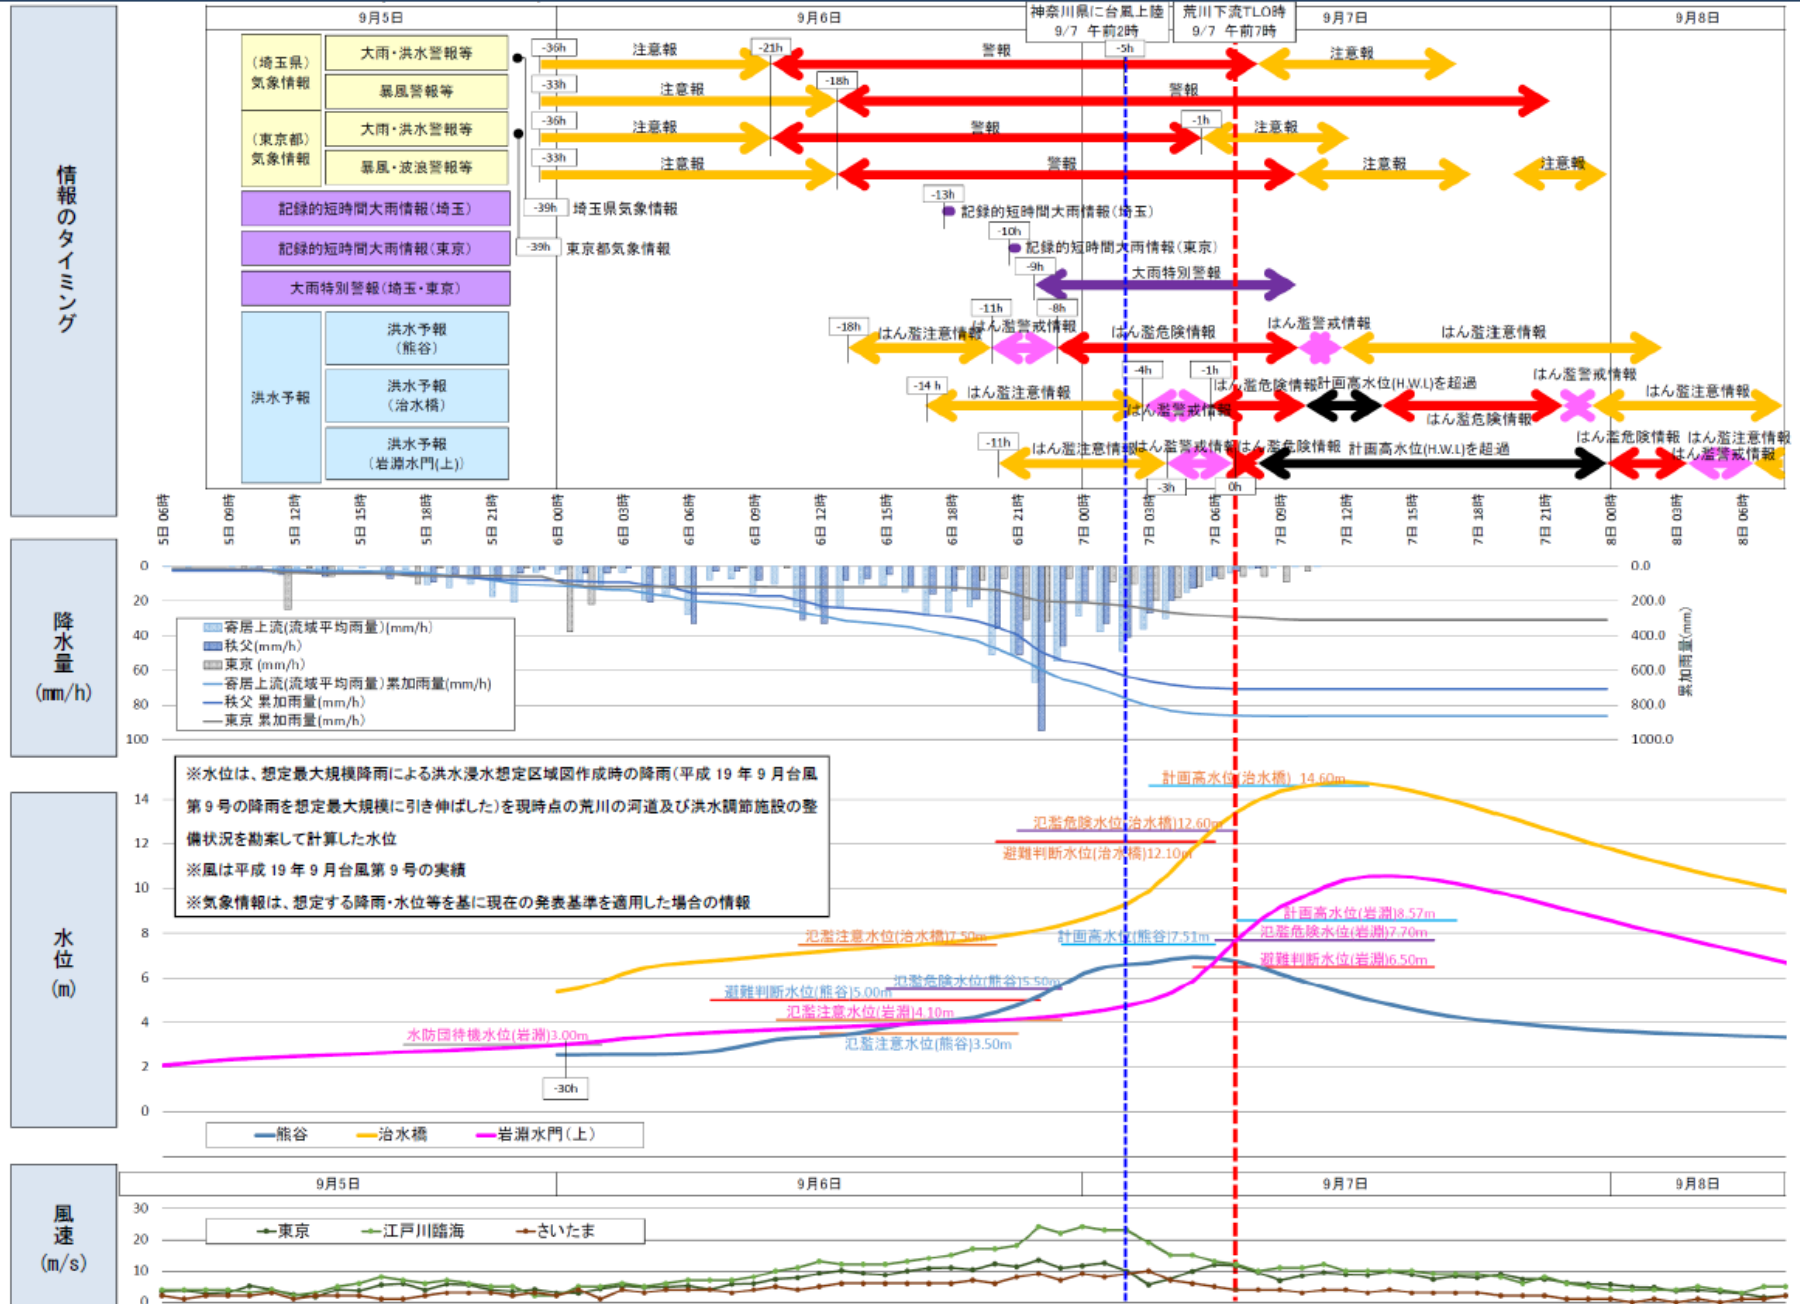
情報のタイミング

9月5日 9月6日 9月7日 9月8日

神奈川県に台風上陸 9/7 午前2時

荒川下流TL0時 9/7 午前7時

（埼玉県）気象情報

大雨・洪水警報等

暴風警報等

（東京都）気象情報

大雨・洪水警報等

暴風・波浪警報等

記録的短時間大雨情報（埼玉）

記録的短時間大雨情報（東京）

大雨特別警報（埼玉・東京）

洪水予報

洪水予報（熊谷）

洪水予報（治水橋）

洪水予報（岩淵水門(上)）

-36h 注意報 -21h 警報 -5h 注意報

-33h 注意報 -18h 警報

-36h 注意報 警報 -1h 注意報

-33h 注意報 警報 注意報 注意報

-39h 埼玉県気象情報

-39h 東京都気象情報

-13h 記録的短時間大雨情報（埼玉）

-10h 記録的短時間大雨情報（東京）

-9h 大雨特別警報

-18h はん濫注意情報 -11h はん濫警戒情報 -8h はん濫危険情報 はん濫警戒情報 はん濫注意情報

-14 h はん濫注意情報 -4h はん濫警戒情報 -1h はん濫危険情報 計画高水位(H.W.L)を超過 はん濫危険情報 はん濫警戒情報 はん濫注意情報

-11h はん濫注意情報 はん濫警戒情報 はん濫危険情報 計画高水位(H.W.L)を超過 はん濫危険情報 はん濫注意情報 はん濫警戒情報

-3h 0h

5日 06時 5日 09時 5日 12時 5日 15時 5日 18時 5日 21時 6日 00時 6日 03時 6日 06時 6日 09時 6日 12時 6日 15時 6日 18時 6日 21時 7日 00時 7日 03時 7日 06時 7日 09時 7日 12時 7日 15時 7日 18時 7日 21時 8日 00時 8日 03時 8日 06時

降水量 (mm/h)

0 20 40 60 80 100

0.0 200.0 400.0 600.0 800.0 1000.0

累加雨量(mm)

寄居上流(流域平均雨量)(mm/h)
秩父(mm/h)
東京 (mm/h)
寄居上流(流域平均雨量)累加雨量(mm/h)
秩父 累加雨量(mm/h)
東京 累加雨量(mm/h)

水位 (m)

※水位は、想定最大規模降雨による洪水浸水想定区域図作成時の降雨（平成 19 年 9 月台風第 9 号の降雨を想定最大規模に引き伸ばした）を現時点の荒川の河道及び洪水調節施設の整備状況を勘案して計算した水位
※風は平成 19 年 9 月台風第 9 号の実績
※気象情報は、想定する降雨・水位等を基に現在の発表基準を適用した場合の情報

0 2 4 6 8 10 12 14

計画高水位(治水橋) 14.60m
氾濫危険水位(治水橋)12.60m
避難判断水位(治水橋)12.10m
氾濫注意水位(治水橋)7.50m
計画高水位(熊谷)7.51m
計画高水位(岩淵)8.57m
氾濫危険水位(岩淵)7.70m
避難判断水位(岩淵)6.50m
氾濫危険水位(熊谷)5.50m
避難判断水位(熊谷)5.00m
氾濫注意水位(岩淵)4.10m
氾濫注意水位(熊谷)3.50m
水防団待機水位(岩淵)3.00m

-30h

熊谷 治水橋 岩淵水門（上）

風速 (m/s)

9月5日 9月6日 9月7日 9月8日

0 10 20 30

東京 江戸川臨海 さいたま